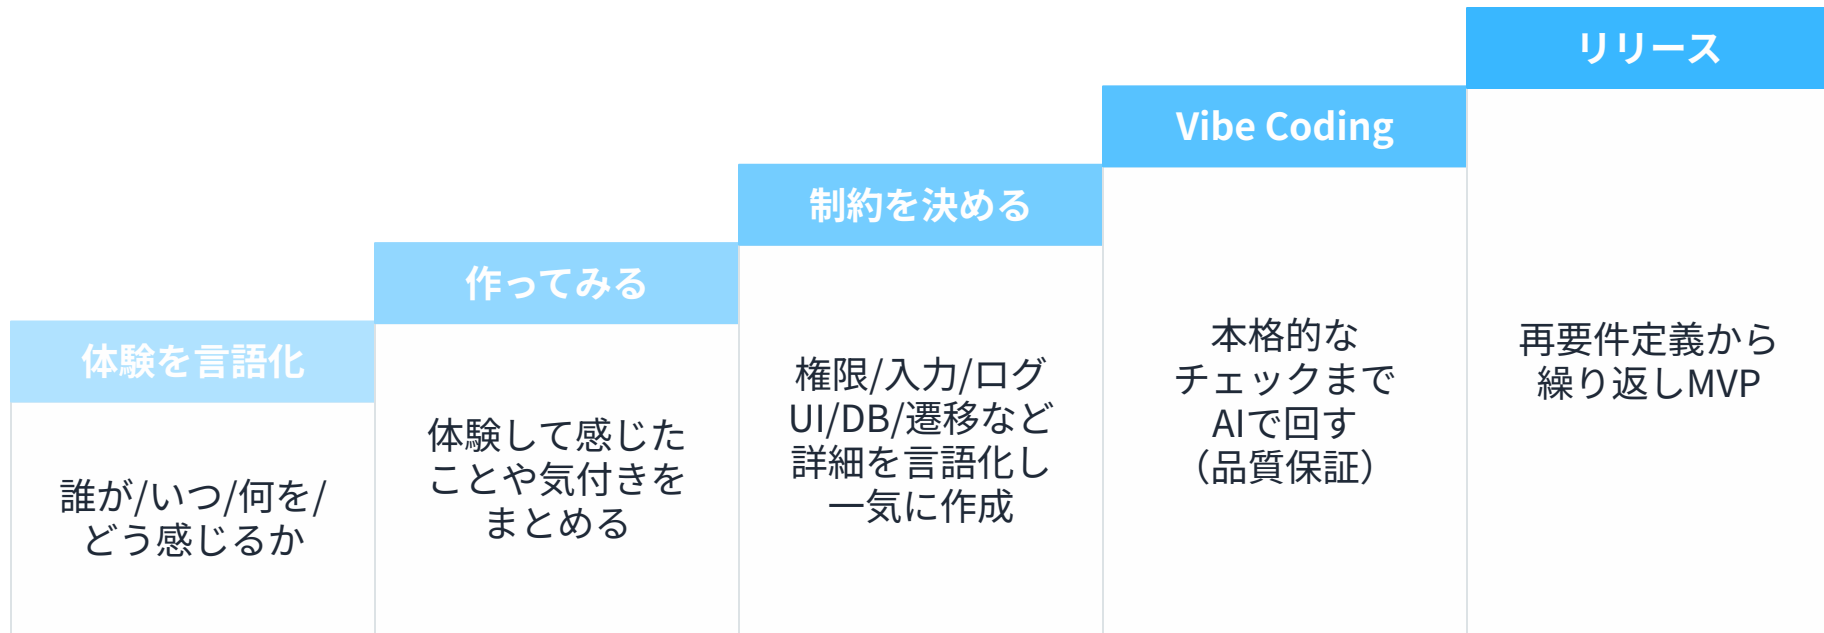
体験を言語化

誰が/いつ/何を/どう感じるか

作ってみる

体験して感じたことや気付きをまとめる

制約を決める

権限/入力/ログ UI/DB/遷移など詳細を言語化し一気に作成

Vibe Coding

本格的なチェックまでAIで回す（品質保証）

リリース

再要件定義から繰り返しMVP